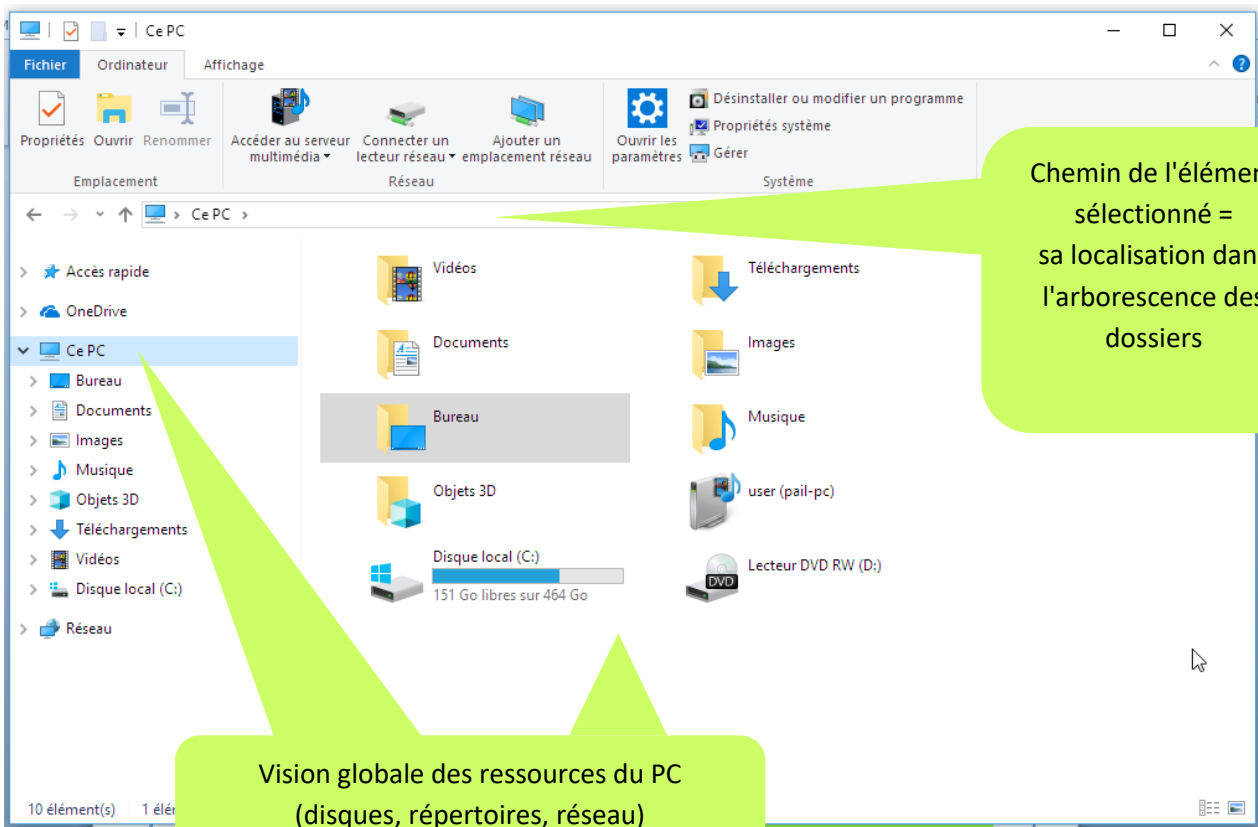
Ce PC

Fichier
Ordinateur
Affichage

Propriétés
Ouvrir
Renommer
Emplacement

Accéder au serveur multimédia
Connecter un lecteur réseau
Ajouter un emplacement réseau
Réseau

Ouvrir les paramètres
Désinstaller ou modifier un programme
Propriétés système
Gérer
Système

Chemin de l'élémen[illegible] sélectionné = sa localisation dan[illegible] l'arborescence de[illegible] dossiers

Ce PC >

Accès rapide
OneDrive
Ce PC
Bureau
Documents
Images
Musique
Objets 3D
Téléchargements
Vidéos
Disque local (C:)
Réseau

Vidéos
Téléchargements
Documents
Images
Bureau
Musique
Objets 3D
user (pail-pc)
Disque local (C:)
151 Go libres sur 464 Go
Lecteur DVD RW (D:)
DVD

10 élément(s)
1 élé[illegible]

Vision globale des ressources du PC (disques, répertoires, réseau)